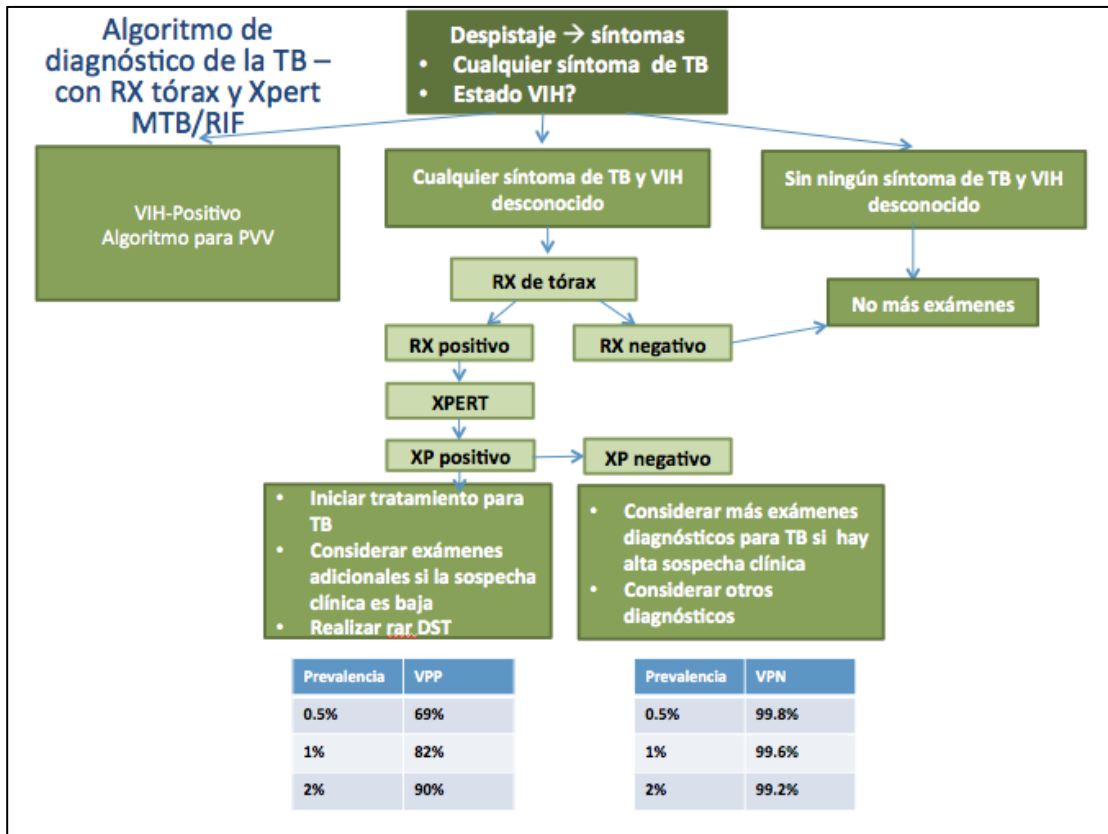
Algoritmo de diagnóstico de la TB – con RX tórax y Xpert MTB/RIF

Despistaje → síntomas
• Cualquier síntoma de TB
• Estado VIH?

VIH-Positivo
Algoritmo para PVV

Cualquier síntoma de TB y VIH desconocido

Sin ningún síntoma de TB y VIH desconocido

RX de tórax

No más exámenes

RX positivo

RX negativo

XPERT

XP positivo

XP negativo

• Iniciar tratamiento para TB
• Considerar exámenes adicionales si la sospecha clínica es baja
• Realizar rar DST

• Considerar más exámenes diagnósticos para TB si hay alta sospecha clínica
• Considerar otros diagnósticos

| Prevalencia | VPP |
|---|---|
| 0.5% | 69% |
| 1% | 82% |
| 2% | 90% |

| Prevalencia | VPN |
|---|---|
| 0.5% | 99.8% |
| 1% | 99.6% |
| 2% | 99.2% |